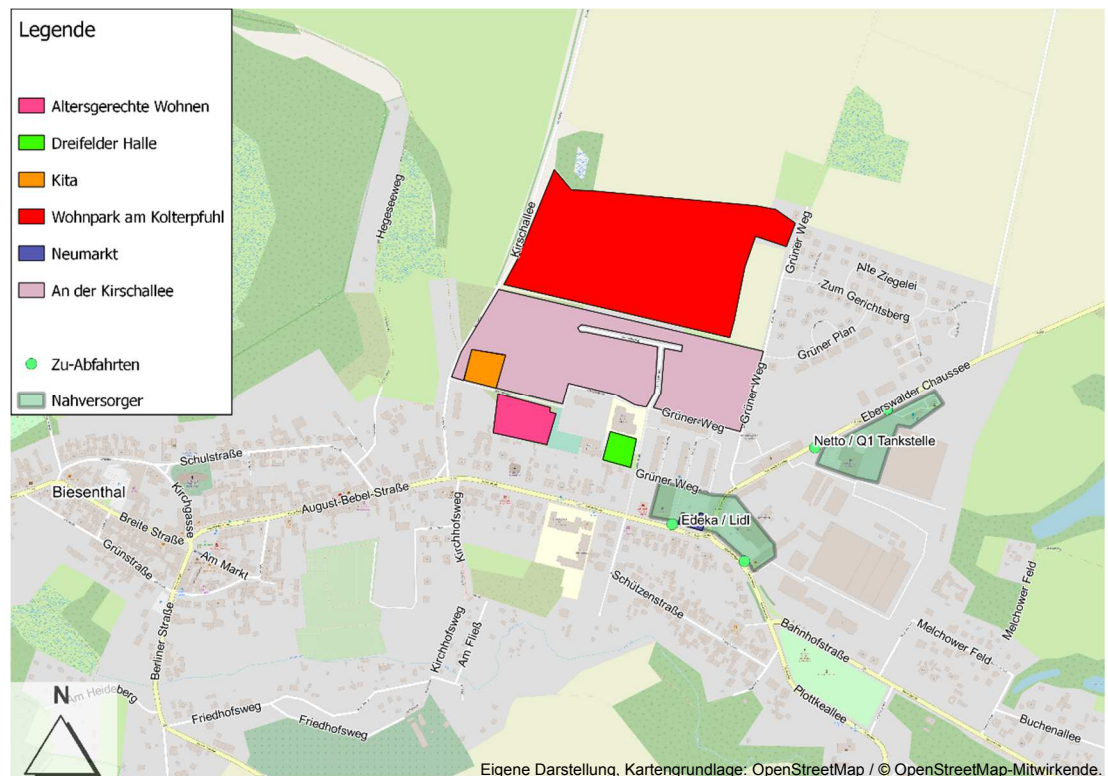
Legende

Altersgerechte Wohnen
Dreifelder Halle
Kita
Wohnpark am Kolterpfuhl
Neumarkt
An der Kirschallee

Zu-Abfahrten
Nahversorger

Kirschallee
Hegeseeweg
Grüner Weg
Alte Ziegelei
Zum Gerichtsberg
Grüner Plan
Eberswalder Chaussee
Grüner Weg
Grüner Weg
Grüner Weg
Netto / Q1 Tankstelle
Edeka / Lidl
Schulstraße
Biesenthal
Kirchgasse
August-Bebel-Straße
Kirchhofsweg
Breite Straße
Grunstraße
Am Markt
Schützenstraße
Bahnhofstraße
Melchower Feld
Melchower Feld
Berliner Straße
Kirchhofsweg
Am Fließ
Plottkeallee
Am Heideberg
Friedhofsweg
Friedhofsweg
Buchenallee
N

Eigene Darstellung, Kartengrundlage: OpenStreetMap / © OpenStreetMap-Mitwirkende.